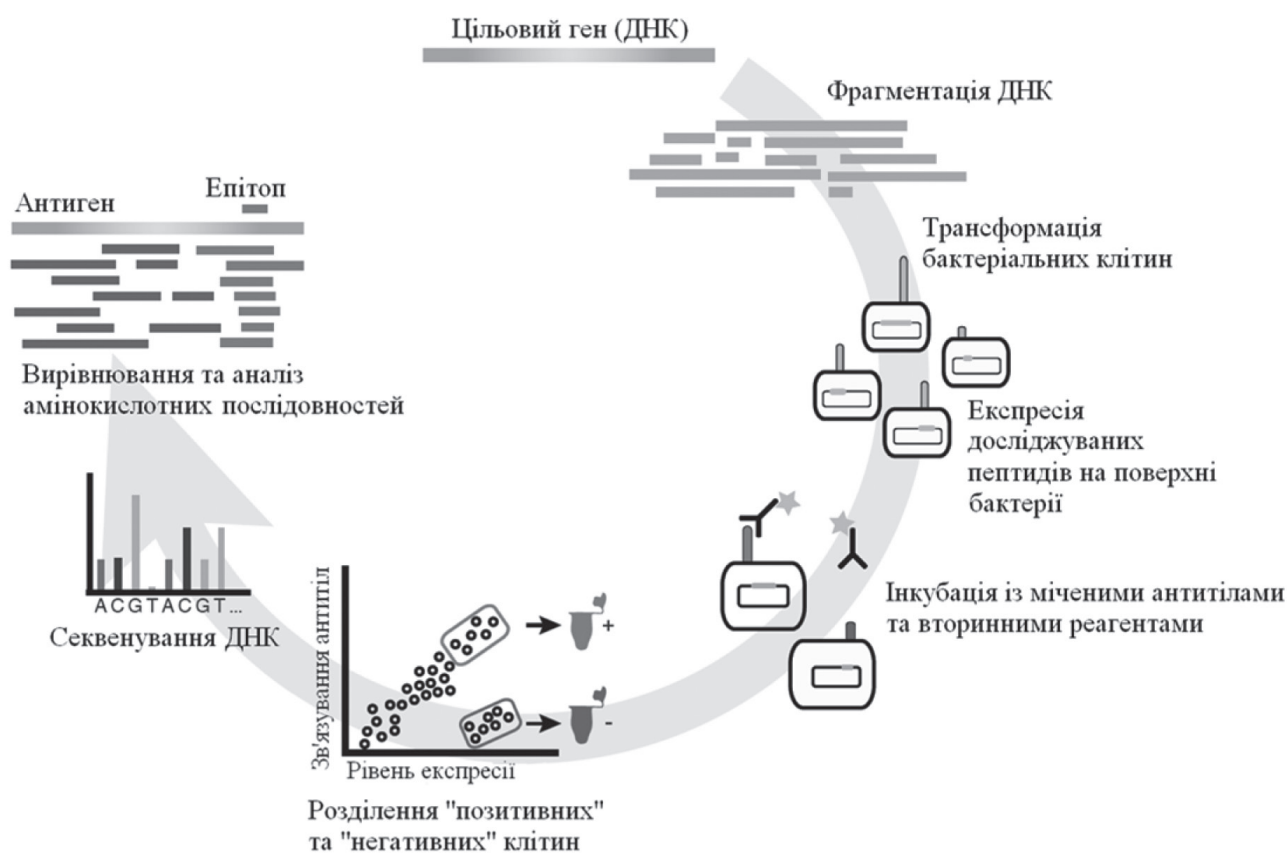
Цільовий ген (ДНК)

Фрагментація ДНК

Антиген

Епітоп

Трансформація бактеріальних клітин

Вирівнювання та аналіз амінокислотних послідовностей

Експресія досліджуваних пептидів на поверхні бактерії

ACGTACGT...

Секвенування ДНК

Інкубація із міченими антитілами та вторинними реагентами

Зв'язування антитіл

+

-

Рівень експресії

Розділення "позитивних" та "негативних" клітин